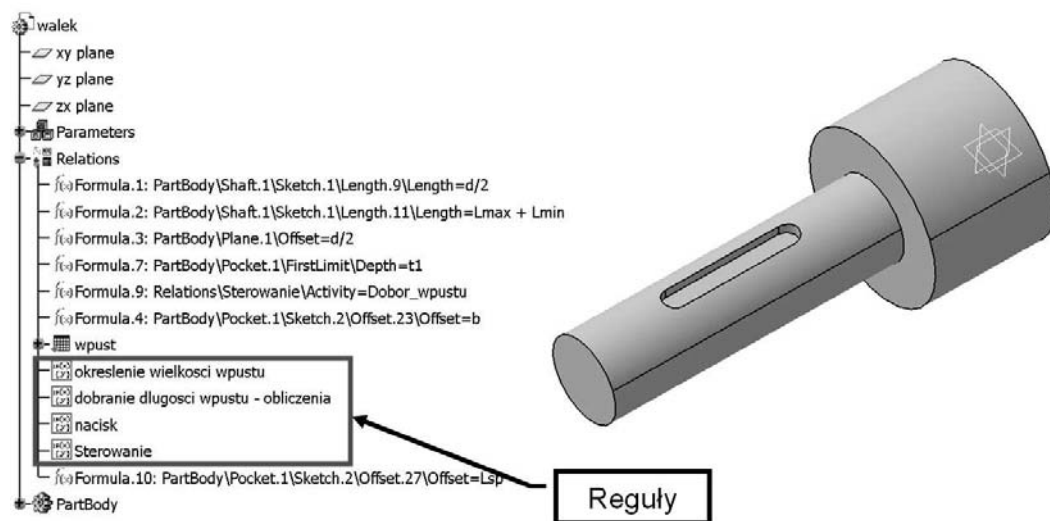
walek
xy plane
yz plane
zx plane
Parameters
Relations
f(x) Formula.1: PartBody\Shaft.1\Sketch.1\Length.9\Length=d/2
f(x) Formula.2: PartBody\Shaft.1\Sketch.1\Length.11\Length=Lmax + Lmin
f(x) Formula.3: PartBody\Plane.1\Offset=d/2
f(x) Formula.7: PartBody\Pocket.1\FirstLimit\Depth=t1
f(x) Formula.9: Relations\Sterowanie\Activity=Dobor_wpustu
f(x) Formula.4: PartBody\Pocket.1\Sketch.2\Offset.23\Offset=b
wpust
okreslenie wielkosci wpustu
dobranie dlugosci wpustu - obliczenia
nacisk
Sterowanie
f(x) Formula.10: PartBody\Pocket.1\Sketch.2\Offset.27\Offset=Lsp
PartBody

Reguły